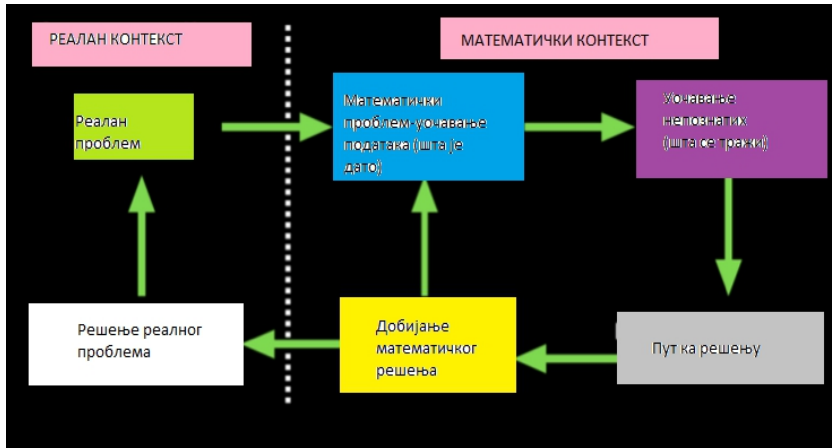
РЕАЛАН КОНТЕКСТ

МАТЕМАТИЧКИ КОНТЕКСТ

Реалан проблем

Математички проблем-уочавање података (шта је дато)

Уочавање непознатих (шта се тражи)

Решење реалног проблема

Добијање математичког решења

Пут ка решењу